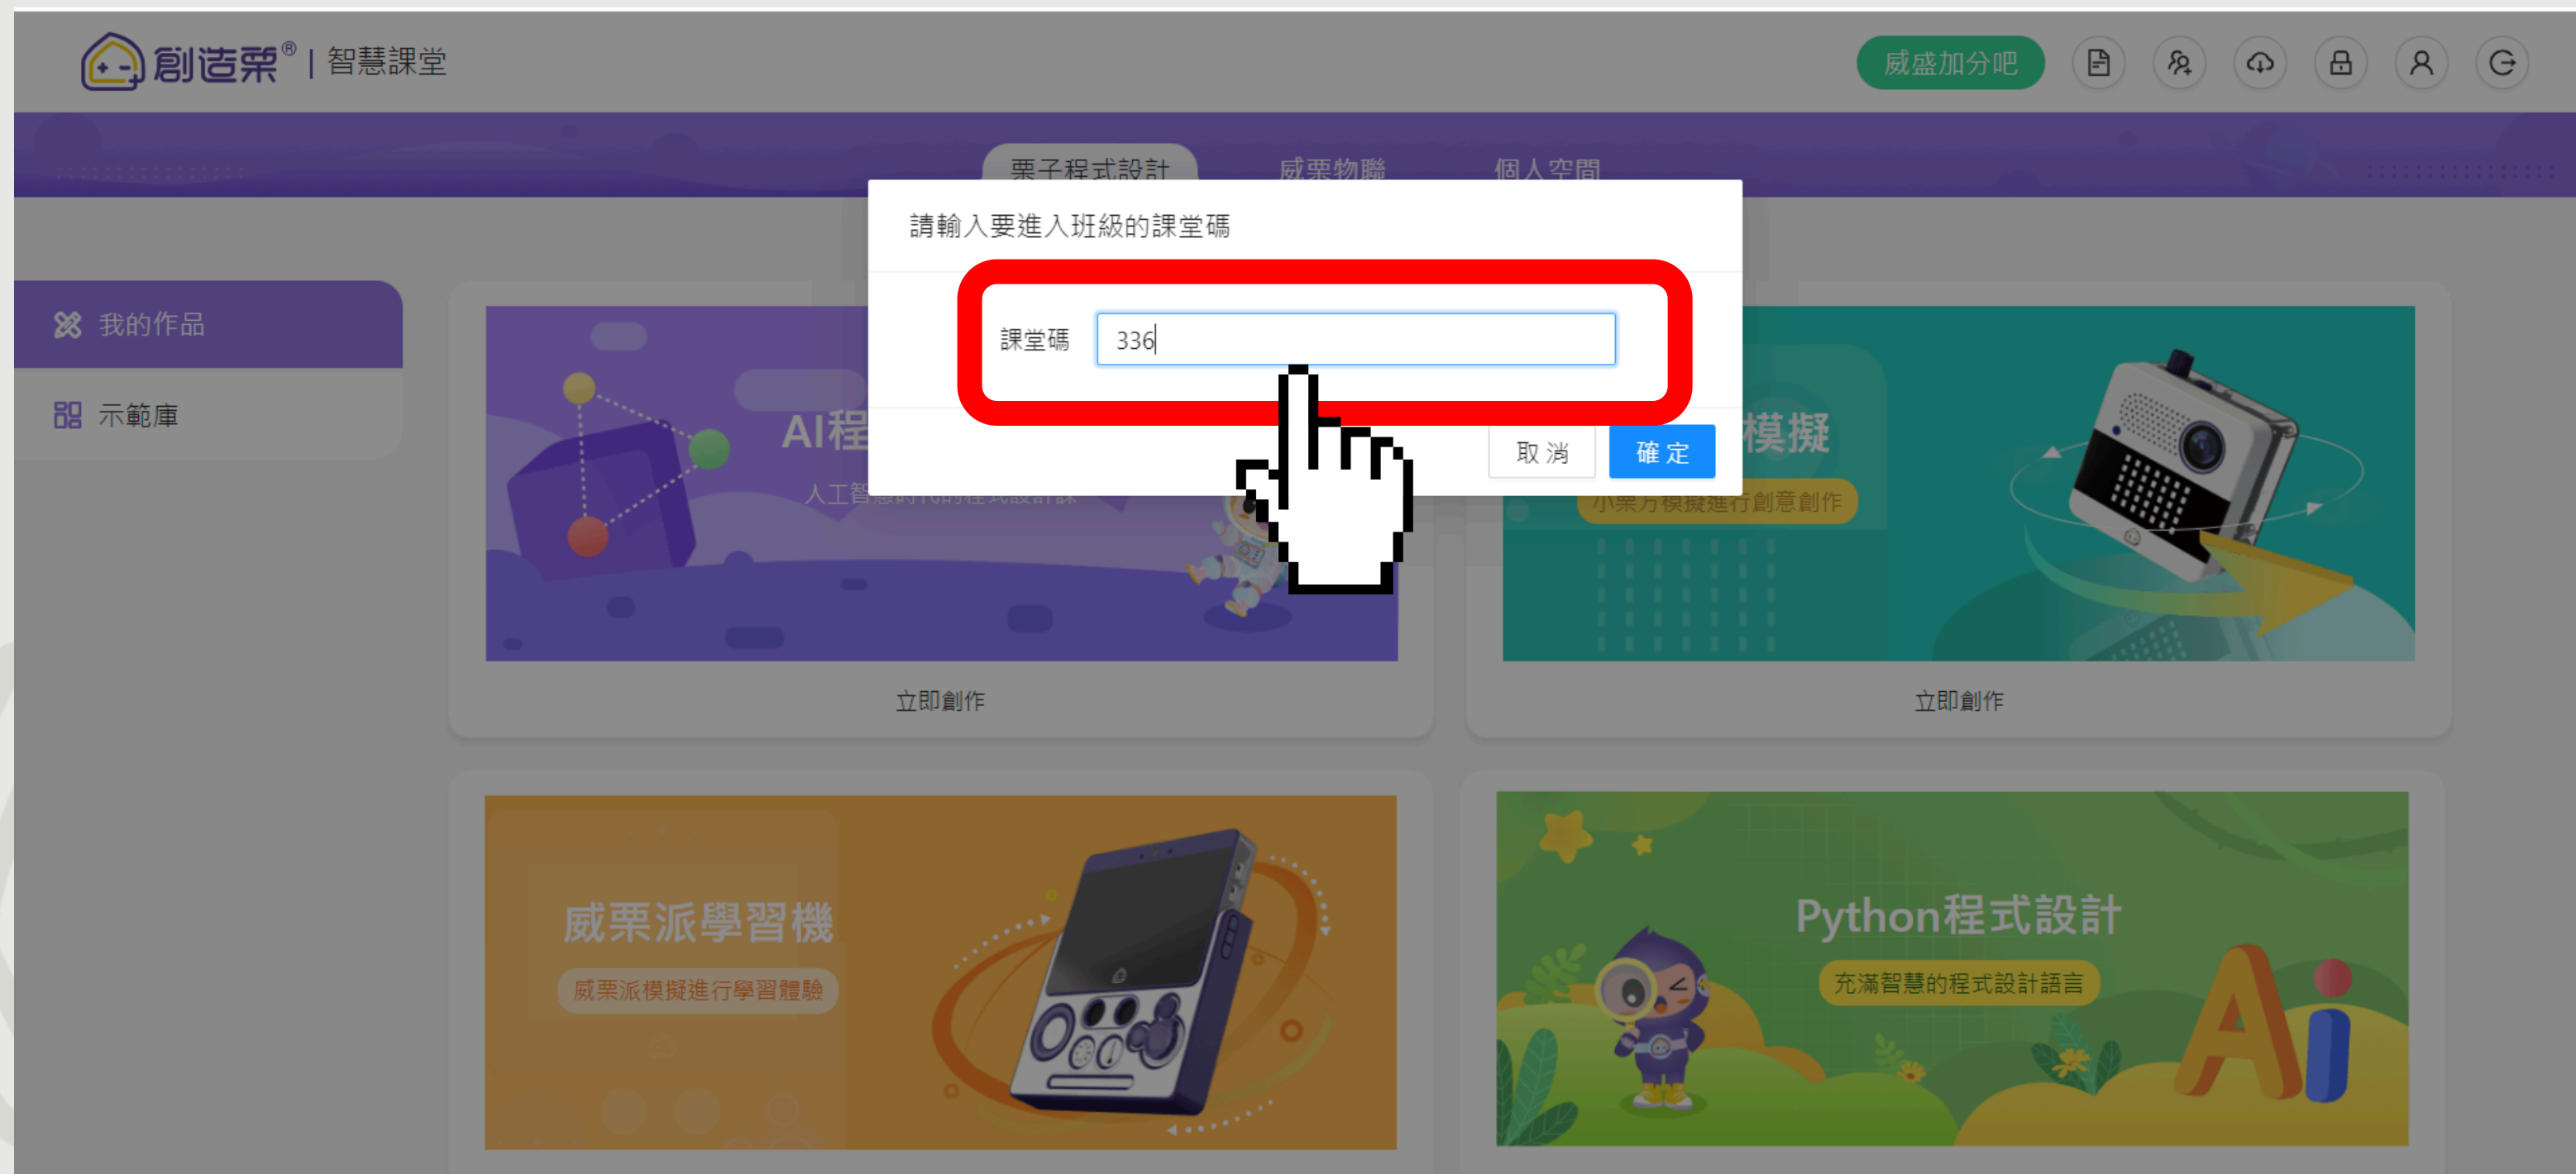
創造栗® | 智慧課堂

威盛加分吧

栗子程式設計　威栗物聯　個人空間

我的作品
示範庫

請輸入要進入班級的課堂碼

課堂碼 336

取消　確定

AI程
人工智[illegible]

模擬
小栗方模擬進行創意創作

立即創作

立即創作

威栗派學習機
威栗派模擬進行學習體驗

Python程式設計
充滿智慧的程式設計語言